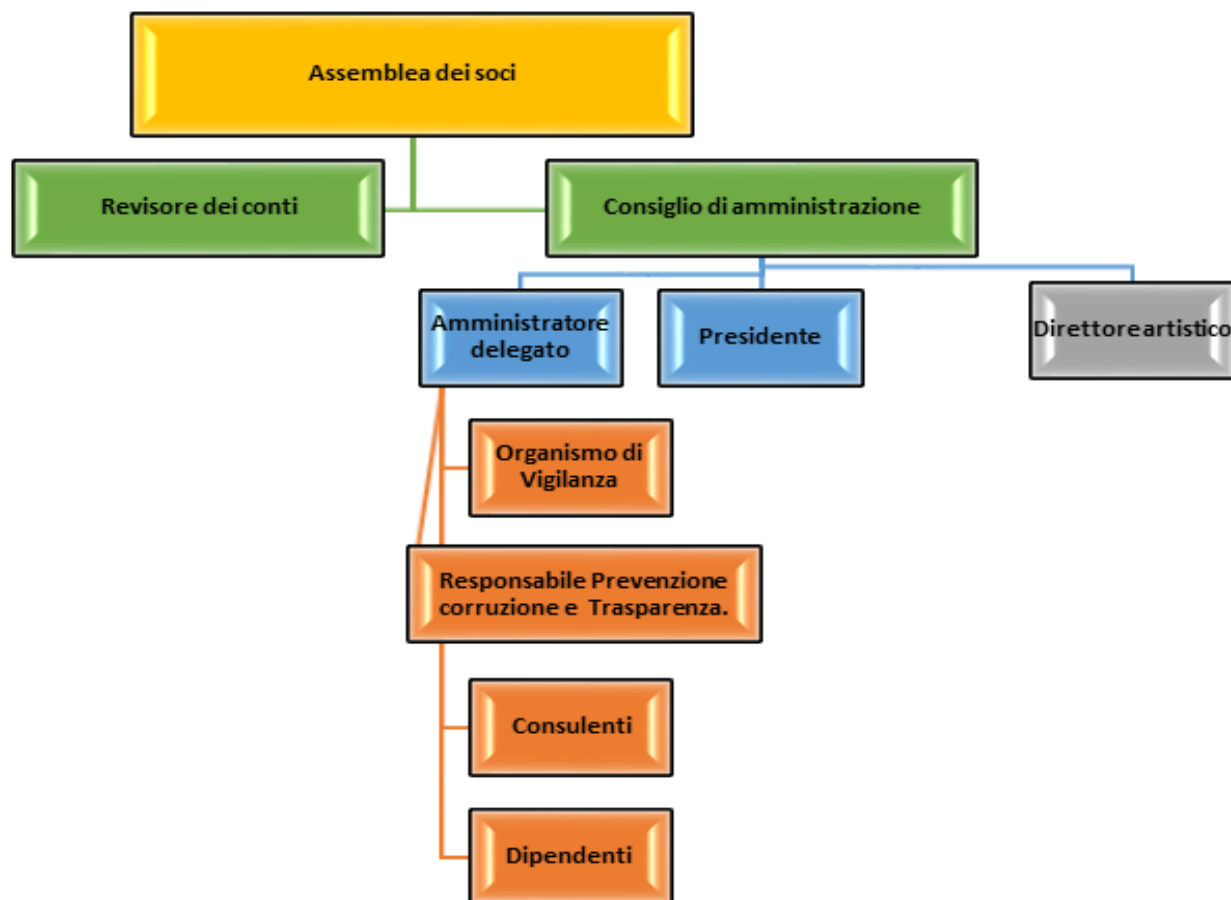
Assemblea dei soci

Revisore dei conti

Consiglio di amministrazione

Amministratore delegato

Presidente

Direttoreartistico

Organismo di Vigilanza

Responsabile Prevenzione corruzione e Trasparenza.

Consulenti

Dipendenti